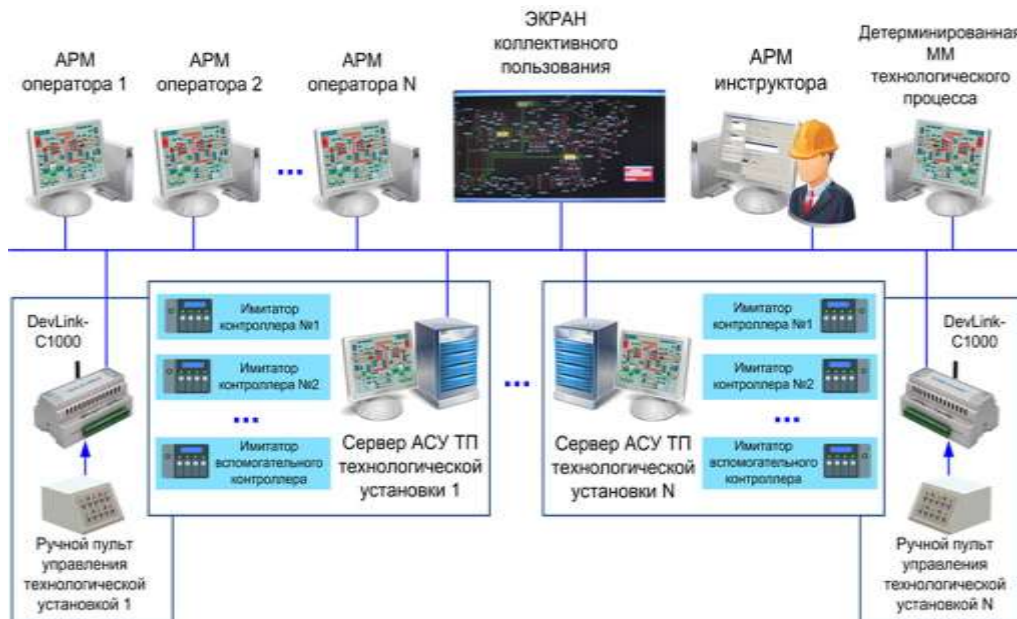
АРМ оператора 1

АРМ оператора 2

...

АРМ оператора N

ЭКРАН коллективного пользования

АРМ инструктора

Детерминированная ММ технологического процесса

DevLink-C1000

Имитатор контроллера №1

Имитатор контроллера №2

...

Имитатор вспомогательного контроллера

Сервер АСУ ТП технологической установки 1

...

Сервер АСУ ТП технологической установки N

Имитатор контроллера №1

Имитатор контроллера №2

...

Имитатор вспомогательного контроллера

DevLink-C1000

Ручной пульт управления технологической установкой 1

Ручной пульт управления технологической установкой N